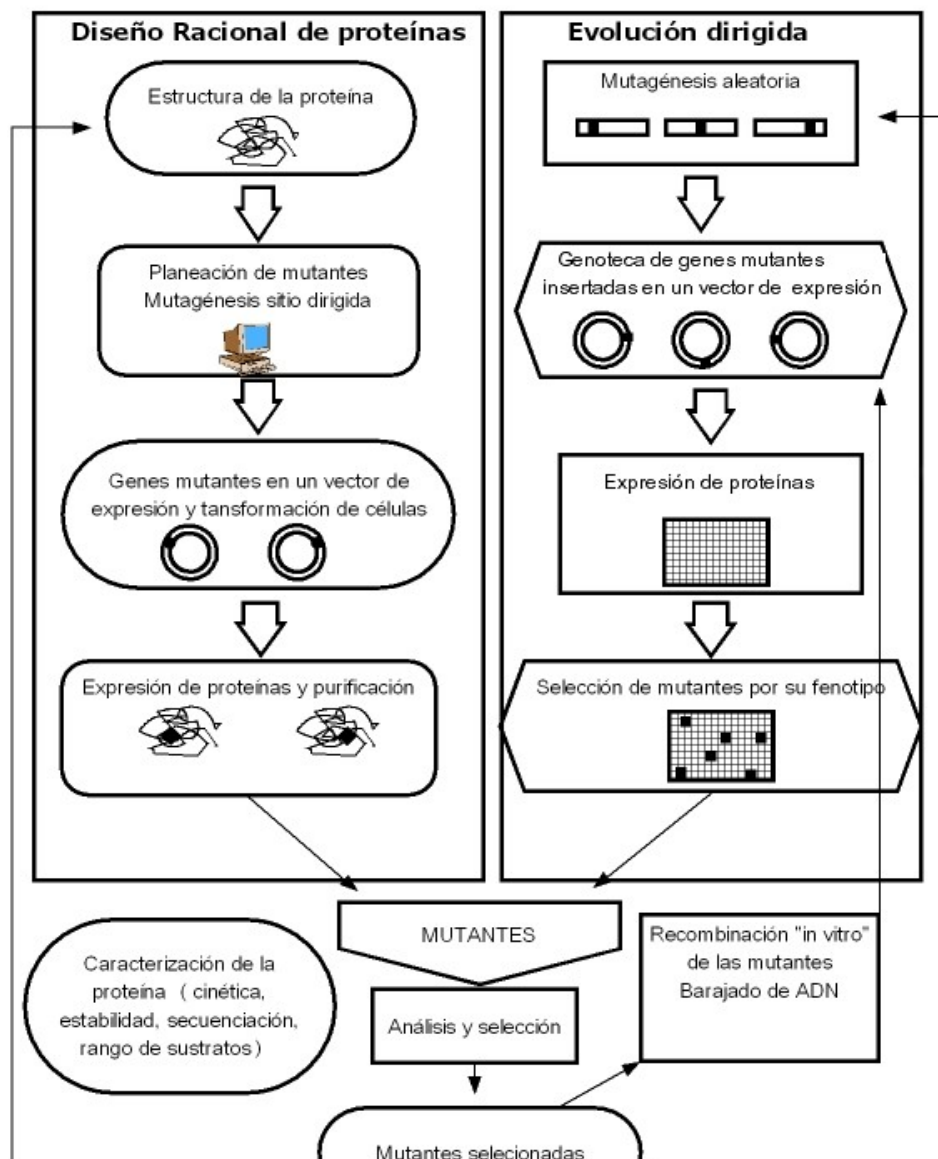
Diseño Racional de proteínas

Estructura de la proteína

Planeación de mutantes
Mutagénesis sitio dirigida

Genes mutantes en un vector de expresión y tansformación de células

Expresión de proteínas y purificación

Evolución dirigida

Mutagénesis aleatoria

Genoteca de genes mutantes insertadas en un vector de expresión

Expresión de proteínas

Selección de mutantes por su fenotipo

MUTANTES

Caracterización de la proteína ( cinética, estabilidad, secuenciación, rango de sustratos)

Análisis y selección

Recombinación "in vitro" de las mutantes
Barajado de ADN

Mutantes selecionadas